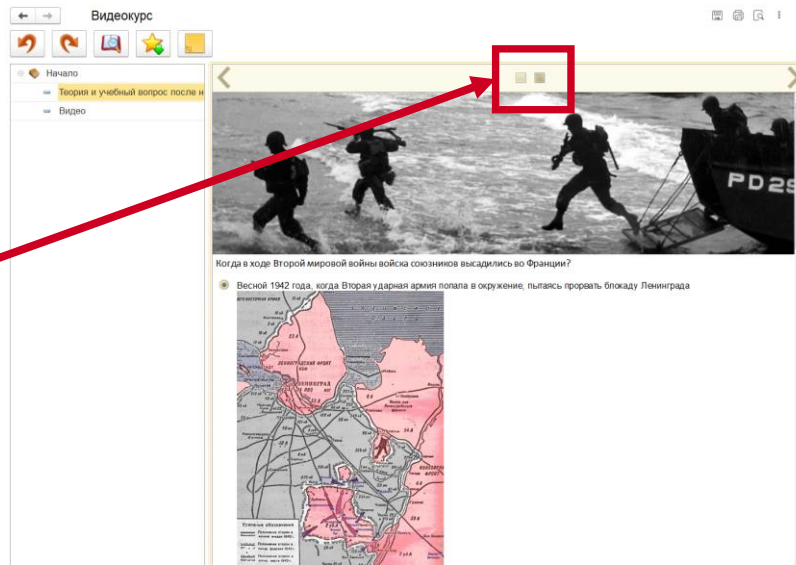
Видеокурс

Начало
Теория и учебный вопрос после н
Видео

PD 29

Когда в ходе Второй мировой войны войска союзников высадились во Франции?

Весной 1942 года, когда Вторая ударная армия попала в окружение, пытаясь прорвать блокаду Ленинграда

ЛЕНИНГРАДСКИЙ ФРОНТ
ЛЕНИНГРАД
Условные обозначения
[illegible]